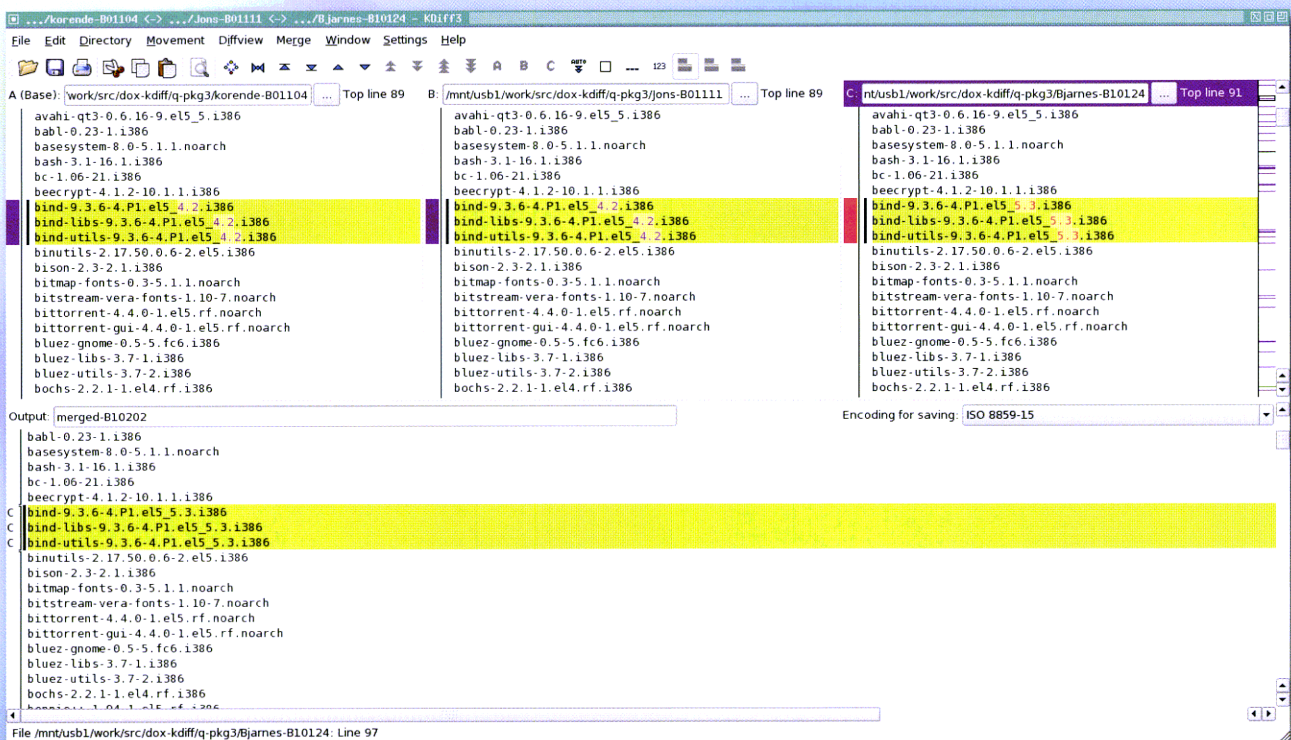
.../korende-B01104 <-> .../Jons-B01111 <-> .../Bjarnes-B10124 - KDiff3

File Edit Directory Movement Diffview Merge Window Settings Help

A B C 123

A (Base): work/src/dox-kdiff/q-pkg3/korende-B01104 ... Top line 89

avahi-qt3-0.6.16-9.el5_5.i386
babl-0.23-1.i386
basesystem-8.0-5.1.1.noarch
bash-3.1-16.1.i386
bc-1.06-21.i386
beecrypt-4.1.2-10.1.1.i386
bind-9.3.6-4.P1.el5_4.2.i386
bind-libs-9.3.6-4.P1.el5_4.2.i386
bind-utils-9.3.6-4.P1.el5_4.2.i386
binutils-2.17.50.0.6-2.el5.i386
bison-2.3-2.1.i386
bitmap-fonts-0.3-5.1.1.noarch
bitstream-vera-fonts-1.10-7.noarch
bittorrent-4.4.0-1.el5.rf.noarch
bittorrent-gui-4.4.0-1.el5.rf.noarch
bluez-gnome-0.5-5.fc6.i386
bluez-libs-3.7-1.i386
bluez-utils-3.7-2.i386
bochs-2.2.1-1.el4.rf.i386

B: /mnt/usb1/work/src/dox-kdiff/q-pkg3/Jons-B01111 ... Top line 89

avahi-qt3-0.6.16-9.el5_5.i386
babl-0.23-1.i386
basesystem-8.0-5.1.1.noarch
bash-3.1-16.1.i386
bc-1.06-21.i386
beecrypt-4.1.2-10.1.1.i386
bind-9.3.6-4.P1.el5_4.2.i386
bind-libs-9.3.6-4.P1.el5_4.2.i386
bind-utils-9.3.6-4.P1.el5_4.2.i386
binutils-2.17.50.0.6-2.el5.i386
bison-2.3-2.1.i386
bitmap-fonts-0.3-5.1.1.noarch
bitstream-vera-fonts-1.10-7.noarch
bittorrent-4.4.0-1.el5.rf.noarch
bittorrent-gui-4.4.0-1.el5.rf.noarch
bluez-gnome-0.5-5.fc6.i386
bluez-libs-3.7-1.i386
bluez-utils-3.7-2.i386
bochs-2.2.1-1.el4.rf.i386

C: nt/usb1/work/src/dox-kdiff/q-pkg3/Bjarnes-B10124 ... Top line 91

avahi-qt3-0.6.16-9.el5_5.i386
babl-0.23-1.i386
basesystem-8.0-5.1.1.noarch
bash-3.1-16.1.i386
bc-1.06-21.i386
beecrypt-4.1.2-10.1.1.i386
bind-9.3.6-4.P1.el5_5.3.i386
bind-libs-9.3.6-4.P1.el5_5.3.i386
bind-utils-9.3.6-4.P1.el5_5.3.i386
binutils-2.17.50.0.6-2.el5.i386
bison-2.3-2.1.i386
bitmap-fonts-0.3-5.1.1.noarch
bitstream-vera-fonts-1.10-7.noarch
bittorrent-4.4.0-1.el5.rf.noarch
bittorrent-gui-4.4.0-1.el5.rf.noarch
bluez-gnome-0.5-5.fc6.i386
bluez-libs-3.7-1.i386
bluez-utils-3.7-2.i386
bochs-2.2.1-1.el4.rf.i386

Output: merged-B10202

Encoding for saving: ISO 8859-15

babl-0.23-1.i386
basesystem-8.0-5.1.1.noarch
bash-3.1-16.1.i386
bc-1.06-21.i386
beecrypt-4.1.2-10.1.1.i386
C bind-9.3.6-4.P1.el5_5.3.i386
C bind-libs-9.3.6-4.P1.el5_5.3.i386
C bind-utils-9.3.6-4.P1.el5_5.3.i386
binutils-2.17.50.0.6-2.el5.i386
bison-2.3-2.1.i386
bitmap-fonts-0.3-5.1.1.noarch
bitstream-vera-fonts-1.10-7.noarch
bittorrent-4.4.0-1.el5.rf.noarch
bittorrent-gui-4.4.0-1.el5.rf.noarch
bluez-gnome-0.5-5.fc6.i386
bluez-libs-3.7-1.i386
bluez-utils-3.7-2.i386
bochs-2.2.1-1.el4.rf.i386
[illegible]

File /mnt/usb1/work/src/dox-kdiff/q-pkg3/Bjarnes-B10124: Line 97